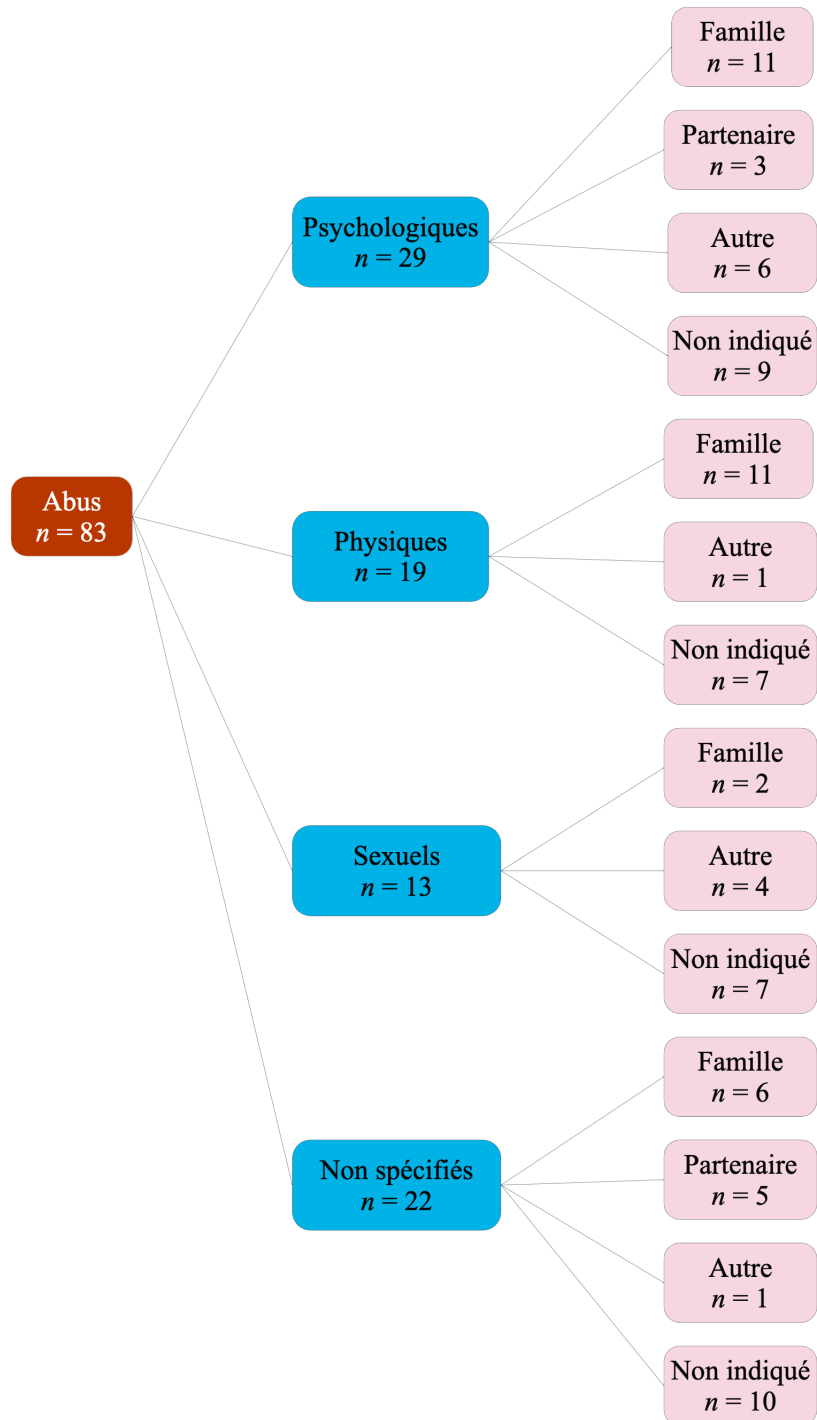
Abus
$n = 83$

Psychologiques
$n = 29$

Famille
$n = 11$

Partenaire
$n = 3$

Autre
$n = 6$

Non indiqué
$n = 9$

Physiques
$n = 19$

Famille
$n = 11$

Autre
$n = 1$

Non indiqué
$n = 7$

Sexuels
$n = 13$

Famille
$n = 2$

Autre
$n = 4$

Non indiqué
$n = 7$

Non spécifiés
$n = 22$

Famille
$n = 6$

Partenaire
$n = 5$

Autre
$n = 1$

Non indiqué
$n = 10$